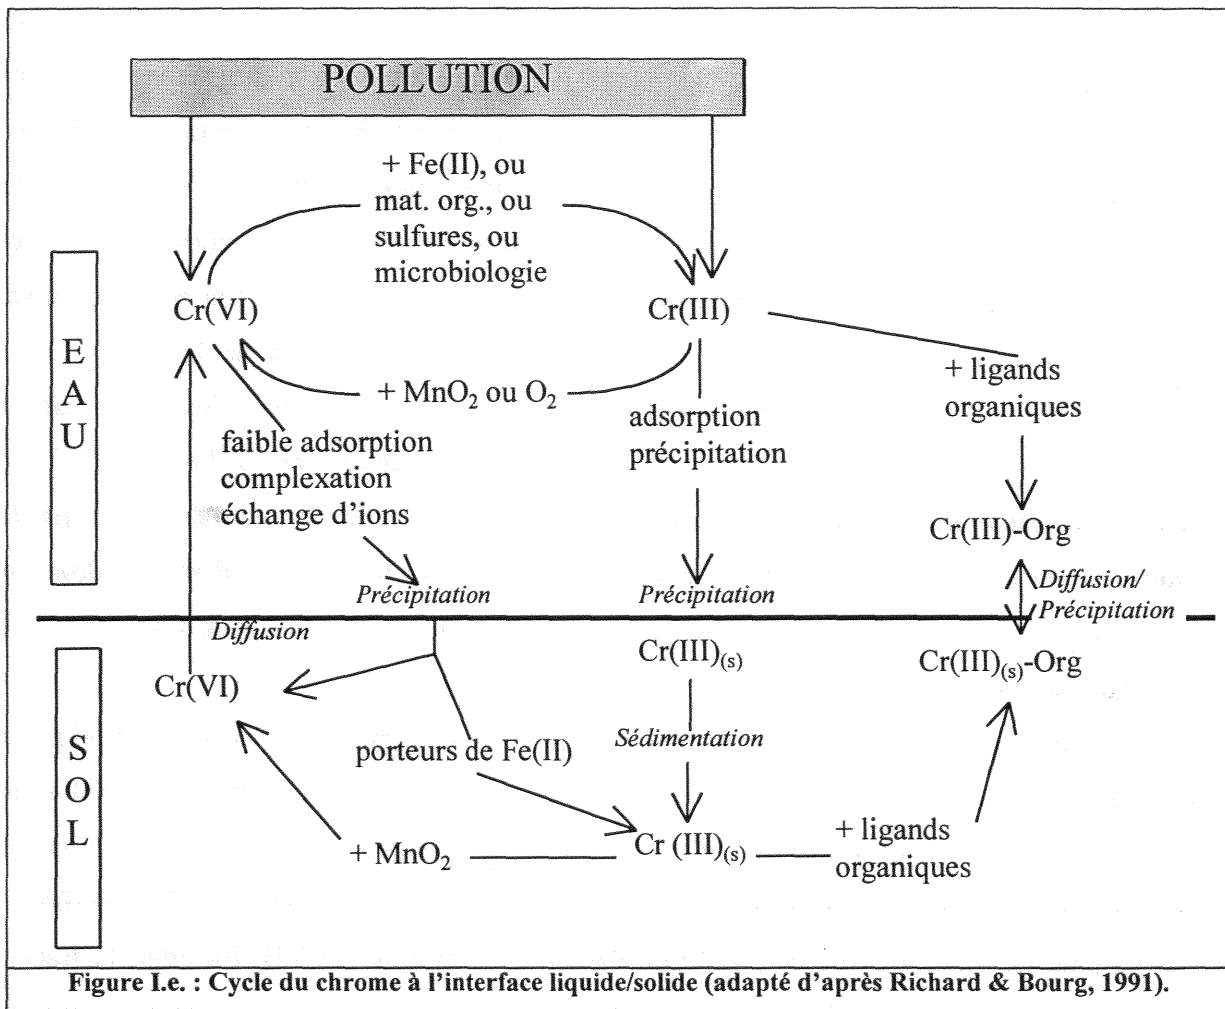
POLLUTION

+ Fe(II), ou mat. org., ou sulfures, ou microbiologie

E
A
U

Cr(VI)

Cr(III)

+ $MnO_2$ ou $O_2$

faible adsorption complexation échange d'ions

adsorption précipitation

+ ligands organiques

Cr(III)-Org

Précipitation

Précipitation

Diffusion/ Précipitation

Diffusion

S
O
L

Cr(VI)

$Cr(III)_{(s)}$

$Cr(III)_{(s)}$-Org

porteurs de Fe(II)

Sédimentation

+ $MnO_2$

$Cr (III)_{(s)}$

+ ligands organiques

Figure I.e. : Cycle du chrome à l'interface liquide/solide (adapté d'après Richard & Bourg, 1991).